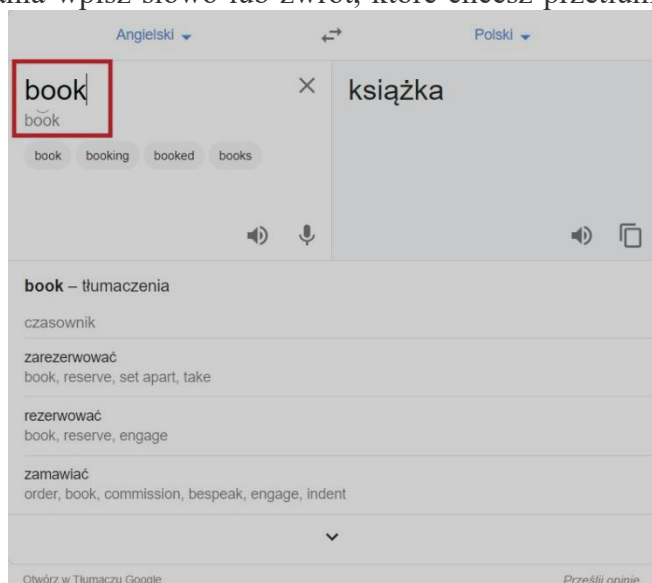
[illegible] wpisz słowo lub zwrot, które chcesz przetłum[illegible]

Angielski

Polski

book
bŏŏk

book booking booked books

książka

book – tłumaczenia

czasownik

zarezerwować
book, reserve, set apart, take

rezerwować
book, reserve, engage

zamawiać
order, book, commission, bespeak, engage, indent

Otwórz w Tłumaczu Google

Prześlij opinię